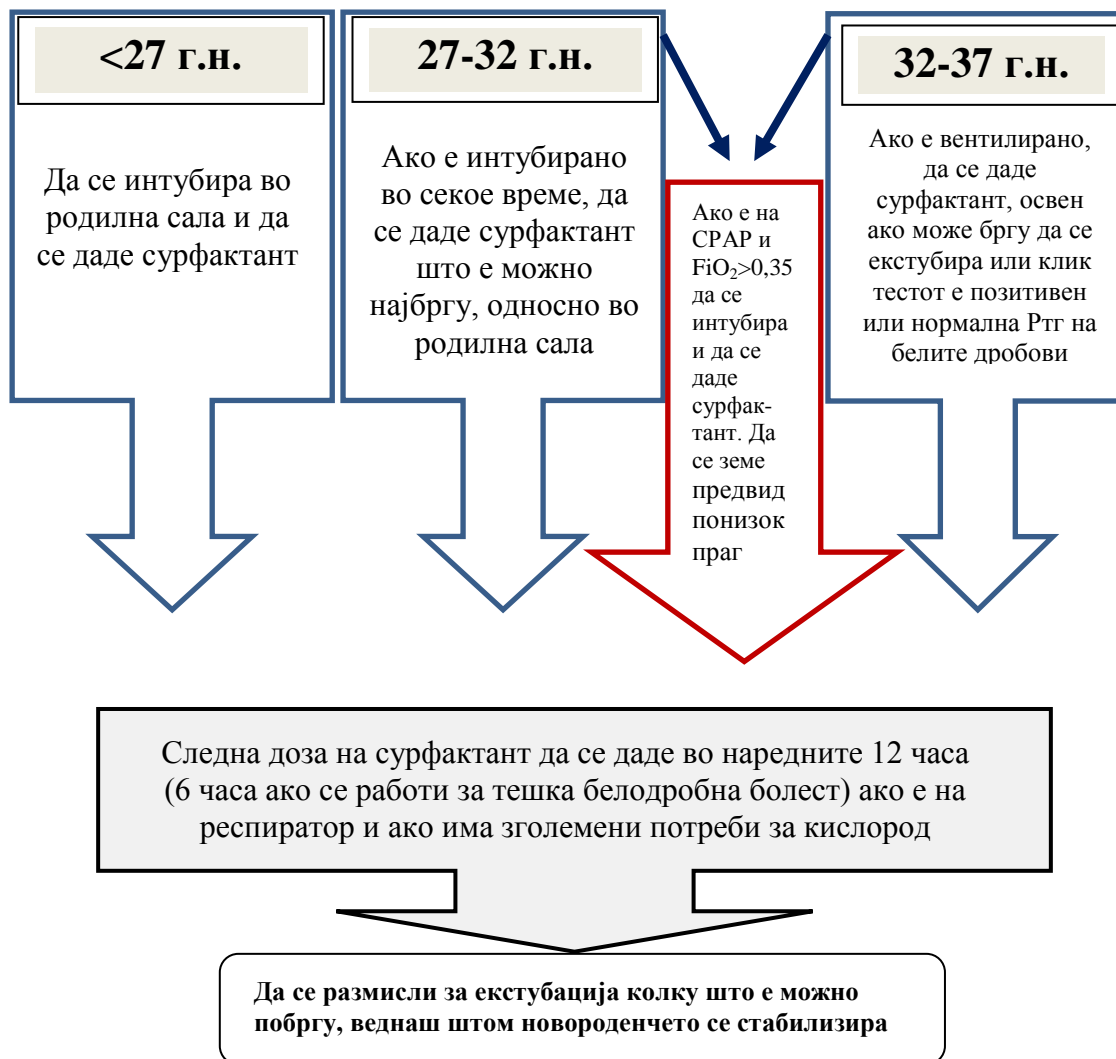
<27 г.н.

Да се интубира во родилна сала и да се даде сурфактант

27-32 г.н.

Ако е интубирано во секое време, да се даде сурфактант што е можно најбргу, односно во родилна сала

Ако е на CPAP и $FiO_2$>0,35 да се интубира и да се даде сурфактант. Да се земе предвид понизок праг

32-37 г.н.

Ако е вентилирано, да се даде сурфактант, освен ако може бргу да се екстубира или клик тестот е позитивен или нормална Ртг на белите дробови

Следна доза на сурфактант да се даде во наредните 12 часа (6 часа ако се работи за тешка белодробна болест) ако е на респиратор и ако има зголемени потреби за кислород

Да се размисли за екстубација колку што е можно побргу, веднаш штом новороденчето се стабилизира